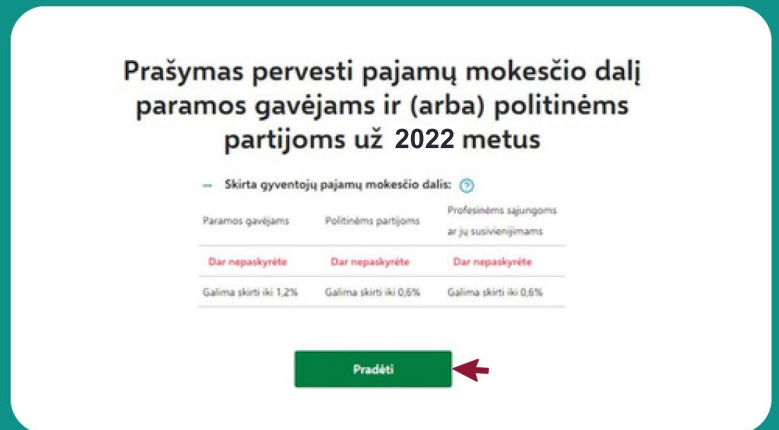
Prašymas pervesti pajamų mokesčio dalį paramos gavėjams ir (arba) politinėms partijoms už 2022 metus

— Skirta gyventojų pajamų mokesčio dalis: ?

| Paramos gavėjams | Politinėms partijoms | Profesinėms sąjungoms ar jų susivienijimams |
|---|---|---|
| Dar nepaskyrėte | Dar nepaskyrėte | Dar nepaskyrėte |
| Galima skirti iki 1,2% | Galima skirti iki 0,6% | Galima skirti iki 0,6% |

Pradėti